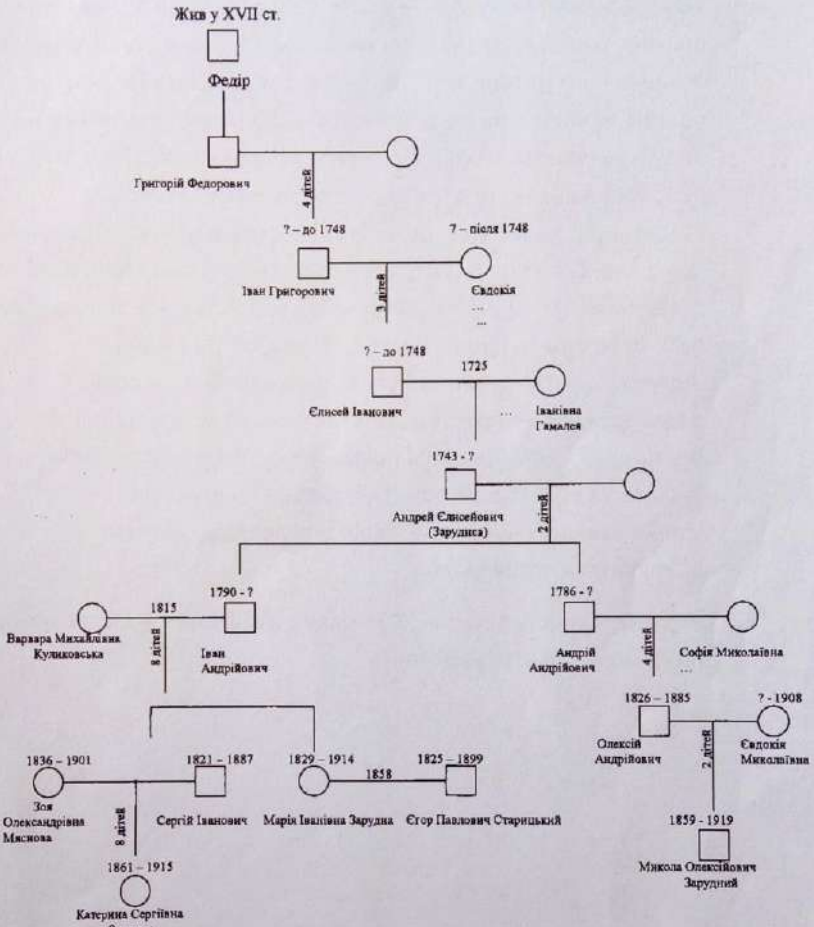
Жив у XVII ст.

Федір

Григорій Федорович

4 дітей

? – до 1748

? – після 1748

Іван Григорович

3 дітей

Євдокія

...

...

? – до 1748

1725

Єлисей Іванович

...

Іванівна Гамалея

1743 - ?

Андрей Єлисейович (Зарудный)

2 дітей

1815

1790 - ?

1786 - ?

Варвара Михайлівна Куликовська

8 дітей

Іван Андрійович

Андрій Андрійович

4 дітей

Софія Миколаївна

...

1826 – 1885

? - 1908

Олексій Андрійович

2 дітей

Євдокія Миколаївна

1836 – 1901

1821 – 1887

1829 – 1914

1858

1825 – 1899

Зоя Олександрівна Мясова

8 дітей

Сергій Іванович

Марія Іванівна Зарудна

Єгор Павлович Старицький

1859 - 1919

Микола Олексійович Зарудний

1861 – 1915

Катерина Сергіївна

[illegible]